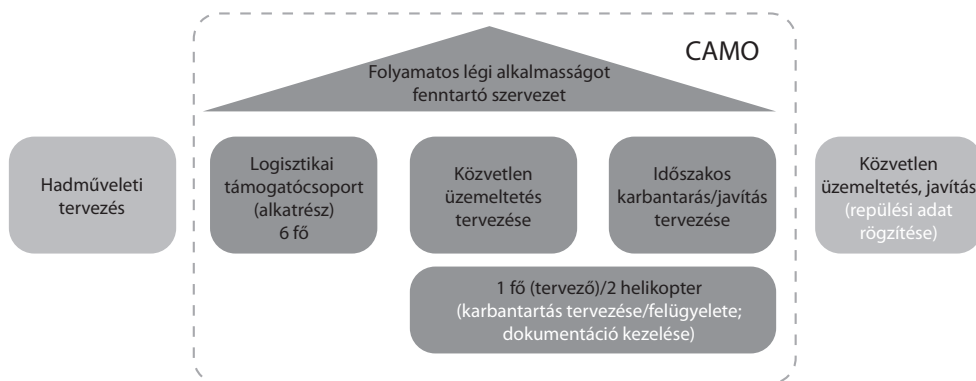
CAMO

Folyamatos légi alkalmasságot fenntartó szervezet

Hadműveleti tervezés

Logisztikai támogatócsoport (alkatrész) 6 fő

Közvetlen üzemeltetés tervezése

Időszakos karbantarás/javítás tervezése

Közvetlen üzemeltetés, javítás (repülési adat rögzítése)

1 fő (tervező)/2 helikopter (karbantartás tervezése/felügyelete; dokumentáció kezelése)